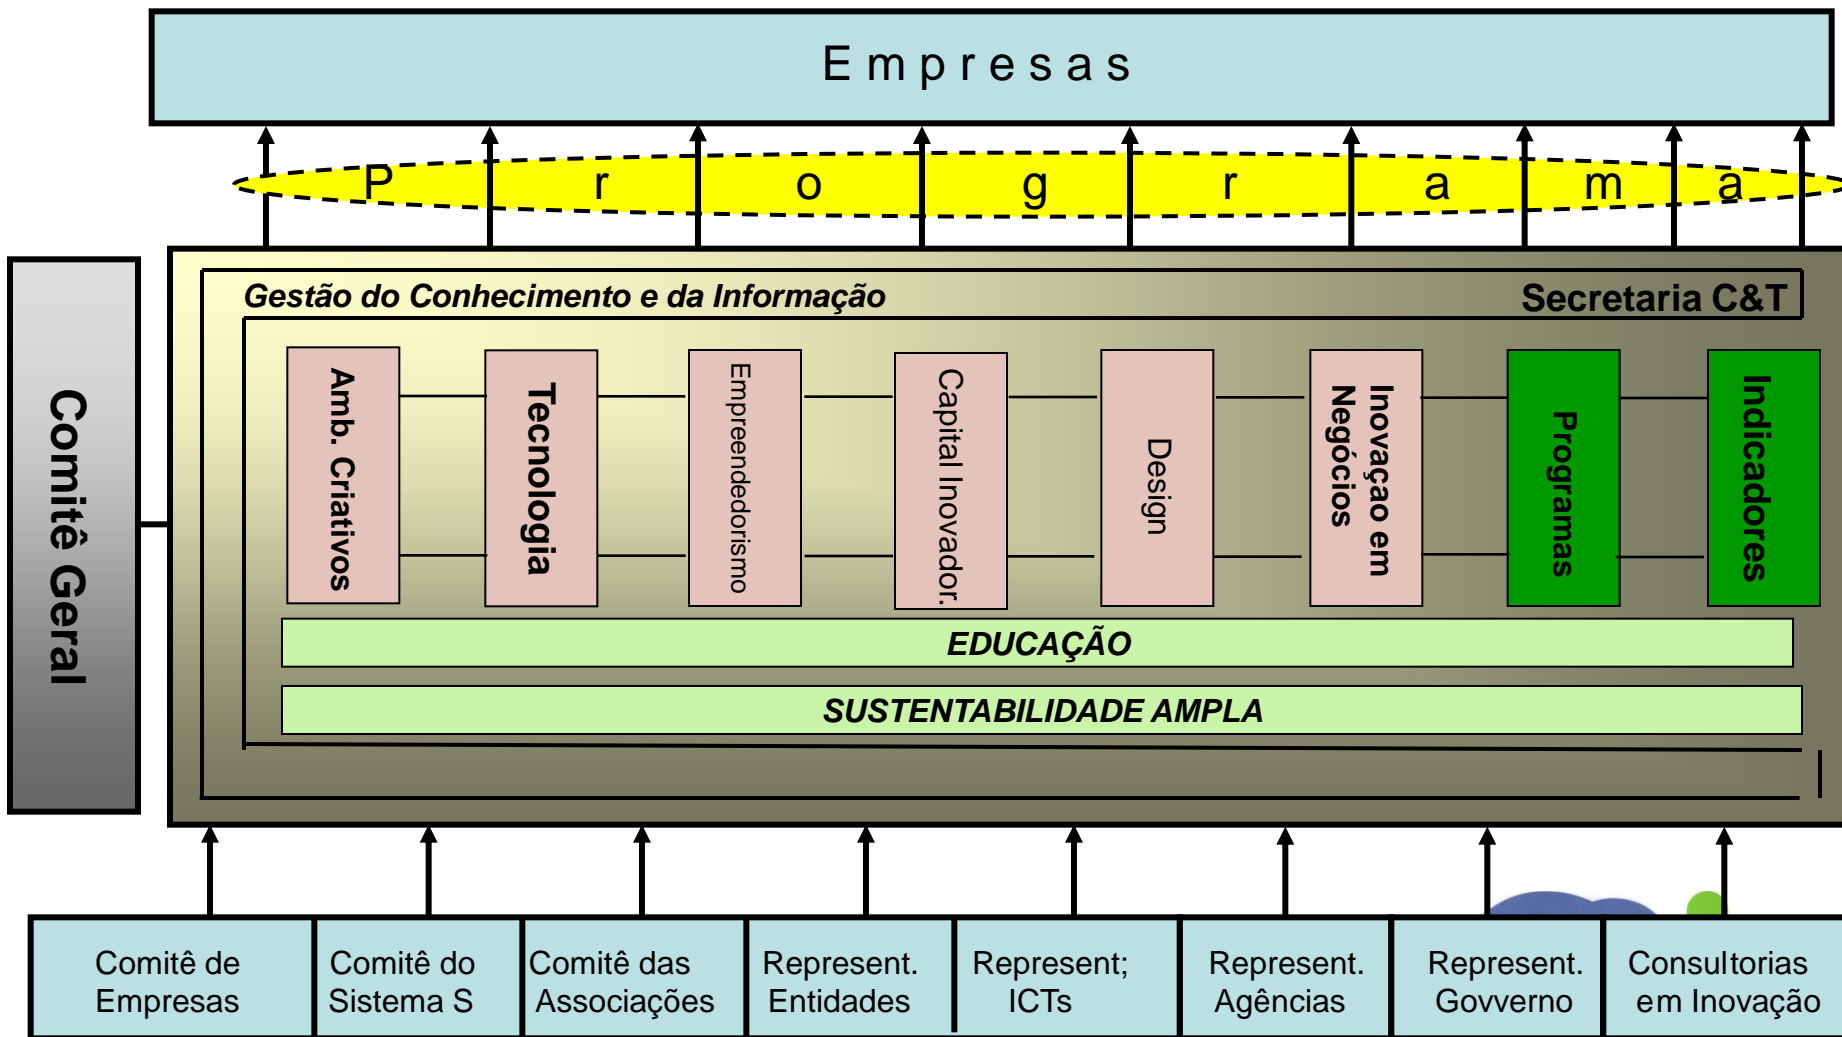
Empresas

P r o g r a m a

Comitê Geral

Gestão do Conhecimento e da Informação

Secretaria C&T

Amb. Criativos

Tecnologia

Empreendedorismo

Capital Inovador.

Design

Inovaçao em Negócios

Programas

Indicadores

EDUCAÇÃO

SUSTENTABILIDADE AMPLA

Comitê de Empresas

Comitê do Sistema S

Comitê das Associações

Represent. Entidades

Represent; ICTs

Represent. Agências

Represent. Govverno

Consultorias em Inovação